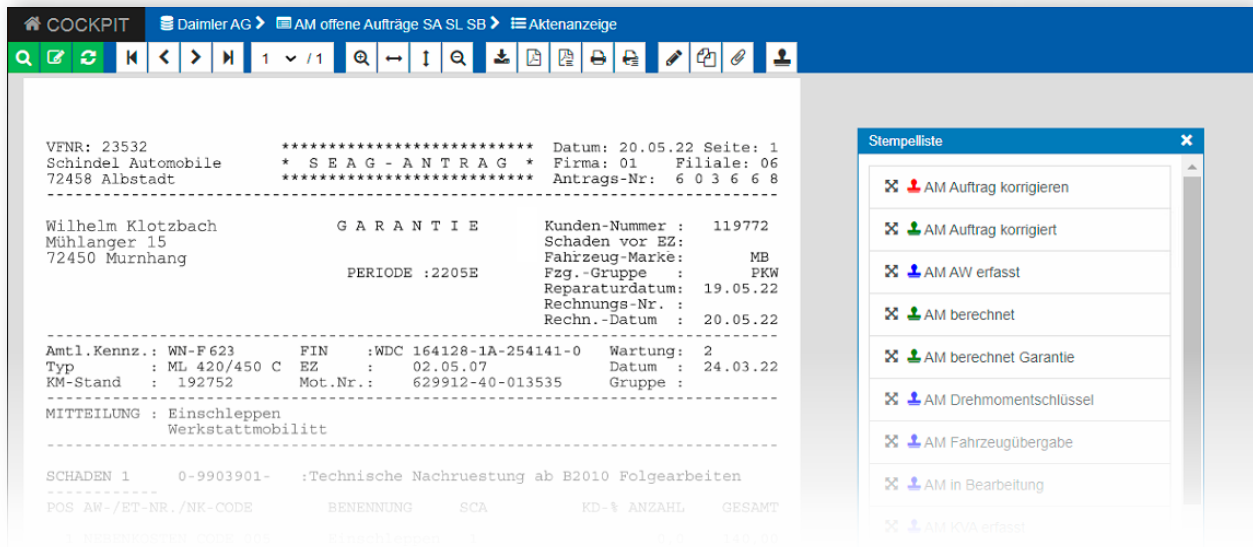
COCKPIT Daimler AG > AM offene Aufträge SA SL SB > Aktenanzeige

1 / 1

VFNR: 23532 **************************** Datum: 20.05.22 Seite: 1
Schindel Automobile * S E A G - A N T R A G * Firma: 01 Filiale: 06
72458 Albstadt **************************** Antrags-Nr: 6 0 3 6 6 8

Wilhelm Klotzbach G A R A N T I E Kunden-Nummer : 119772
Mühlanger 15 Schaden vor EZ:
72450 Murnhang Fahrzeug-Marke: MB
PERIODE :2205E Fzg.-Gruppe : PKW
Reparaturdatum: 19.05.22
Rechnungs-Nr. :
Rechn.-Datum : 20.05.22

Amtl.Kennz.: WN-F 623 FIN :WDC 164128-1A-254141-0 Wartung: 2
Typ : ML 420/450 C EZ : 02.05.07 Datum : 24.03.22
KM-Stand : 192752 Mot.Nr.: 629912-40-013535 Gruppe :

MITTEILUNG : Einschleppen
Werkstattmobilitt

SCHADEN 1 0-9903901- :Technische Nachruestung ab B2010 Folgearbeiten

POS AW-/ET-NR./NK-CODE BENENNUNG SCA KD-% ANZAHL GESAMT

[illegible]

Stempelliste ×

AM Auftrag korrigieren
AM Auftrag korrigiert
AM AW erfasst
AM berechnet
AM berechnet Garantie
AM Drehmomentschlüssel
AM Fahrzeugübergabe
AM in Bearbeitung
AM KVA erfasst